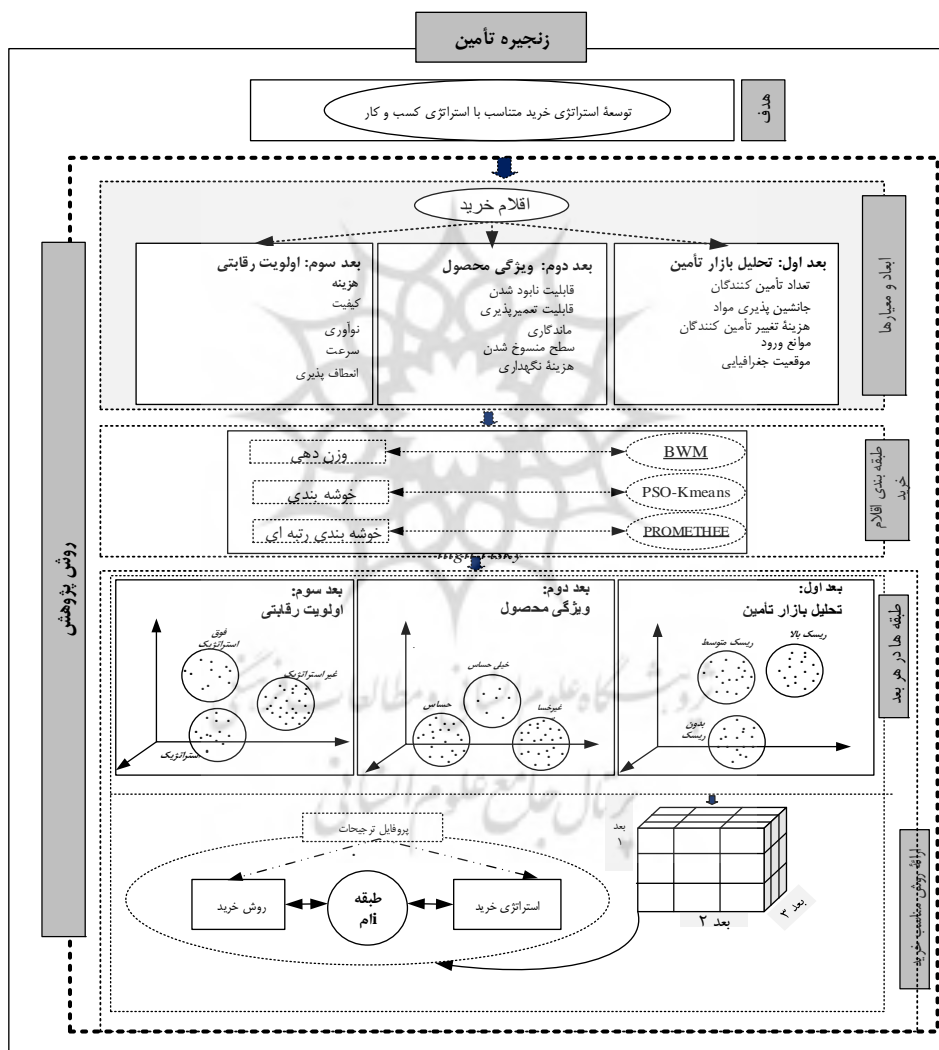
زنجیره تأمین

هدف

توسعهٔ استراتژی خرید متناسب با استراتژی کسب و کار

ابعاد و معیارها

اقلام خرید

بعد اول: تحلیل بازار تأمین
تعداد تأمین کنندگان
جانشین پذیری مواد
هزینهٔ تغییر تأمین کنندگان
موانع ورود
موقعیت جغرافیایی

بعد دوم: ویژگی محصول
قابلیت نابود شدن
قابلیت تعمیرپذیری
ماندگاری
سطح منسوخ شدن
هزینهٔ نگهداری

بعد سوم: اولویت رقابتی
هزینه
کیفیت
نوآوری
سرعت
انعطاف پذیری

روش پژوهش

طبقه بندی اقلام خرید

BWM
وزن دهی

PSO-Kmeans
خوشه بندی

PROMETHEE
خوشه بندی رتبه ای

طبقه ها در هر بعد

بعد اول:
تحلیل بازار تأمین
ریسک بالا
ریسک متوسط
بدون ریسک

بعد دوم:
ویژگی محصول
خیلی حساس
حساس
غیرحسا

بعد سوم:
اولویت رقابتی
فوق استراتژیک
غیراستراتژیک
استراتژیک

ارائهٔ روش مناسب خرید

پروفایل ترجیحات

روش خرید
طبقه iام
استراتژی خرید

بعد ۱
بعد ۲
بعد ۳